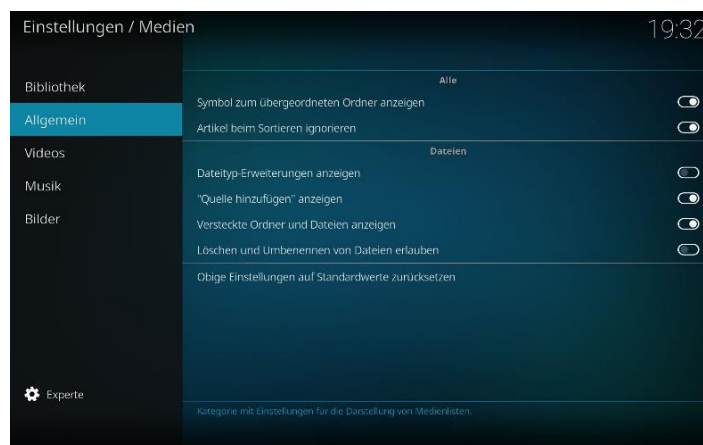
Einstellungen / Medien

19:32

Bibliothek

Allgemein

Videos

Musik

Bilder

Alle

Symbol zum übergeordneten Ordner anzeigen

Artikel beim Sortieren ignorieren

Dateien

Dateityp-Erweiterungen anzeigen

"Quelle hinzufügen" anzeigen

Versteckte Ordner und Dateien anzeigen

Löschen und Umbenennen von Dateien erlauben

Obige Einstellungen auf Standardwerte zurücksetzen

Experte

Kategorie mit Einstellungen für die Darstellung von Medienlisten.